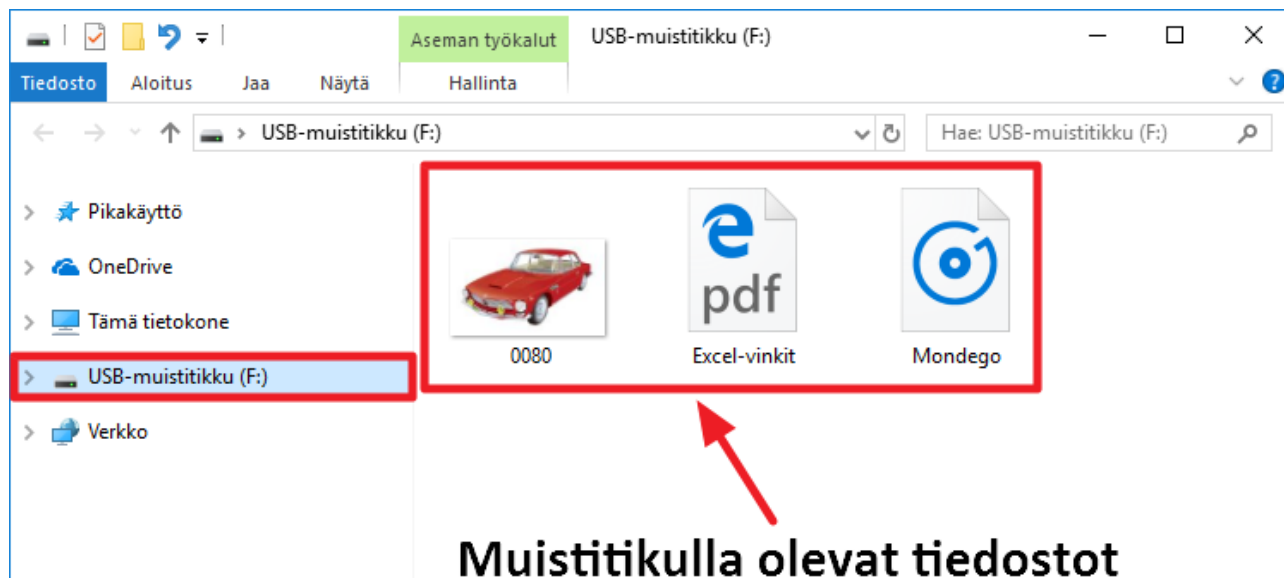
Aseman työkalut
USB-muistitikku (F:)
Tiedosto Aloitus Jaa Näytä Hallinta
USB-muistitikku (F:)
Hae: USB-muistitikku (F:)
Pikakäyttö
OneDrive
Tämä tietokone
USB-muistitikku (F:)
Verkko
pdf
0080
Excel-vinkit
Mondego
Muistitikulla olevat tiedostot